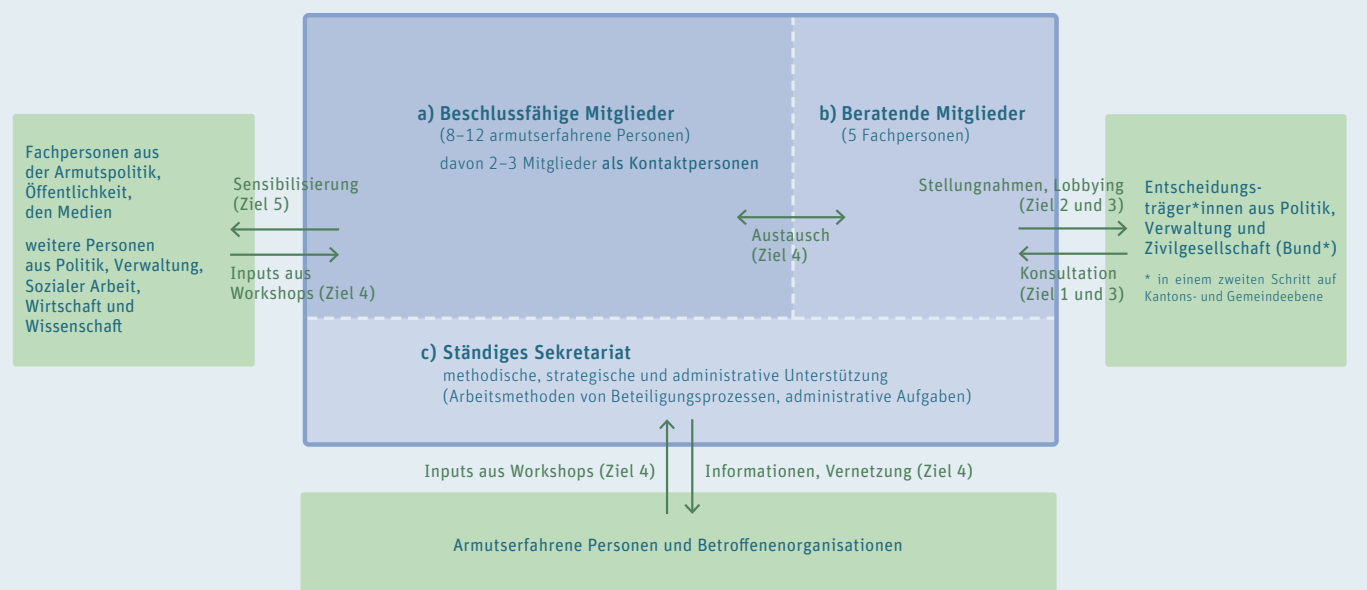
Fachpersonen aus der Armutspolitik, Öffentlichkeit, den Medien

weitere Personen aus Politik, Verwaltung, Sozialer Arbeit, Wirtschaft und Wissenschaft

Sensibilisierung (Ziel 5)

Inputs aus Workshops (Ziel 4)

a) Beschlussfähige Mitglieder
(8–12 armutserfahrene Personen)
davon 2–3 Mitglieder als Kontaktpersonen

Austausch (Ziel 4)

b) Beratende Mitglieder
(5 Fachpersonen)

Stellungnahmen, Lobbying (Ziel 2 und 3)

Konsultation (Ziel 1 und 3)

Entscheidungsträger*innen aus Politik, Verwaltung und Zivilgesellschaft (Bund*)

* in einem zweiten Schritt auf Kantons- und Gemeindeebene

c) Ständiges Sekretariat
methodische, strategische und administrative Unterstützung (Arbeitsmethoden von Beteiligungsprozessen, administrative Aufgaben)

Inputs aus Workshops (Ziel 4)

Informationen, Vernetzung (Ziel 4)

Armutserfahrene Personen und Betroffenenorganisationen